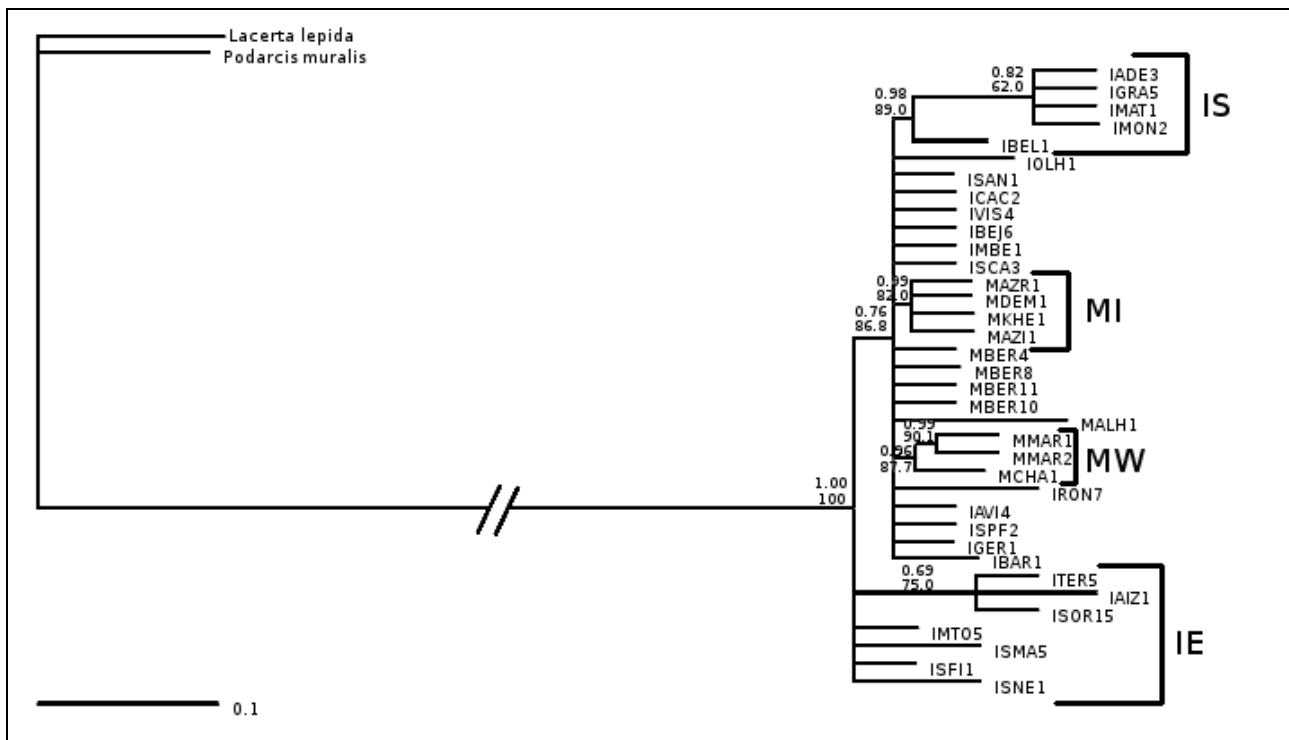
Lacerta lepida
Podarcis muralis

0.98
89.0

0.82
62.0

IADE3
IGRA5
IMAT1
IMON2
IBEL1
IOLH1

IS

ISAN1
ICAC2
IVIS4
IBEJ6
IMBE1
ISCA3

0.99
82.0

MAZR1
MDEM1
MKHE1
MAZI1

MI

0.76
86.8

MBER4
MBER8
MBER11
MBER10

0.99
90.1

MALH1

0.96
87.7

MMAR1
MMAR2
MCHA1

MW

1.00
100

IRON7
IAVI4
ISPF2
IGER1
IBAR1

0.69
75.0

ITER5
IAIZ1
ISOR15

IMTO5
ISMA5
ISFI1
ISNE1

IE

0.1